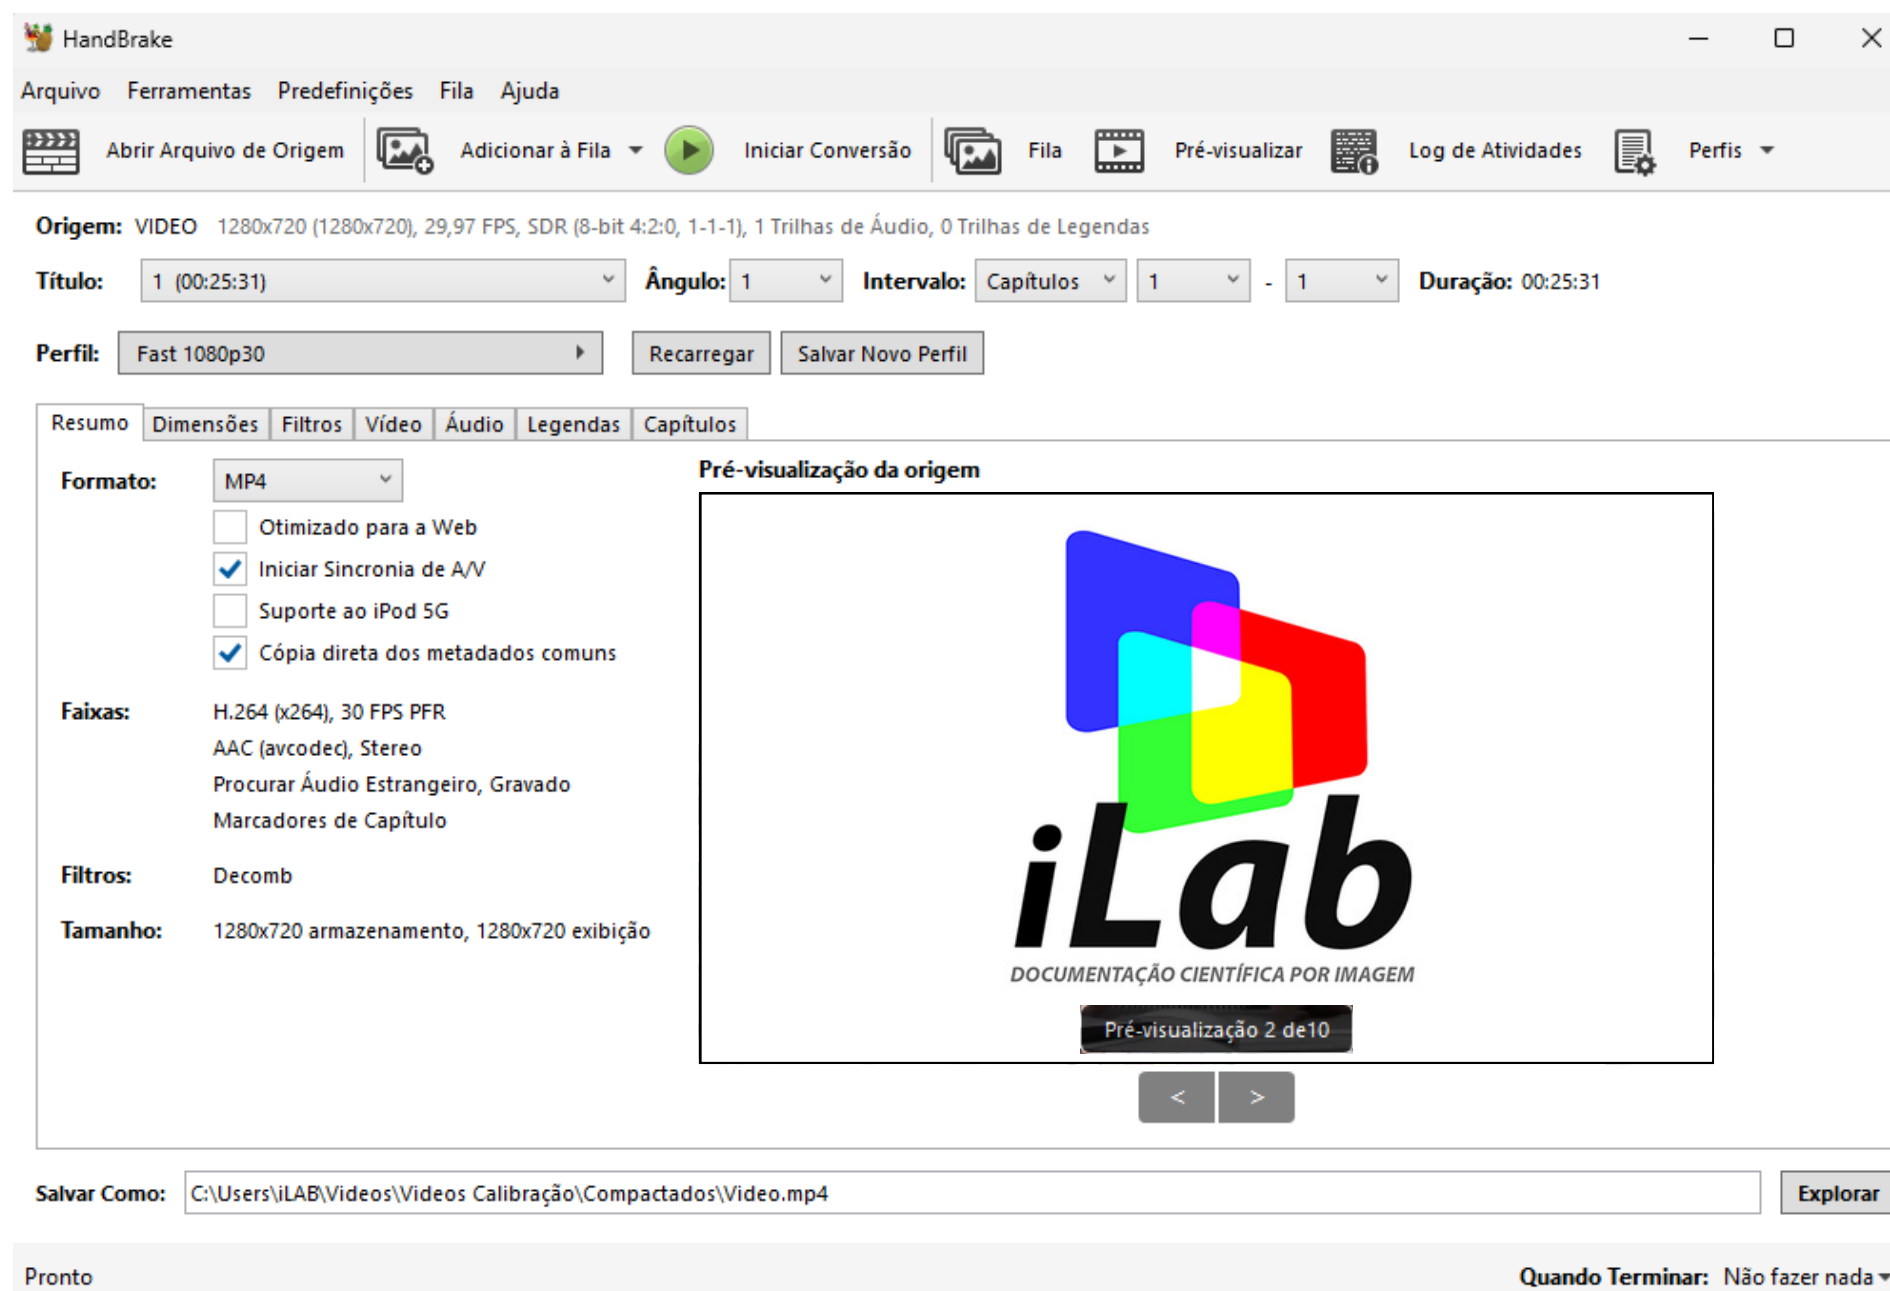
HandBrake

Arquivo Ferramentas Predefinições Fila Ajuda

Abrir Arquivo de Origem Adicionar à Fila Iniciar Conversão Fila Pré-visualizar Log de Atividades Perfis

Origem: VIDEO 1280x720 (1280x720), 29,97 FPS, SDR (8-bit 4:2:0, 1-1-1), 1 Trilhas de Áudio, 0 Trilhas de Legendas

Título: 1 (00:25:31) Ângulo: 1 Intervalo: Capítulos 1 - 1 Duração: 00:25:31

Perfil: Fast 1080p30 Recarregar Salvar Novo Perfil

Resumo Dimensões Filtros Vídeo Áudio Legendas Capítulos

Formato: MP4

Otimizado para a Web

Iniciar Sincronia de A/V

Suporte ao iPod 5G

Cópia direta dos metadados comuns

Faixas: H.264 (x264), 30 FPS PFR
AAC (avcodec), Stereo
Procurar Áudio Estrangeiro, Gravado
Marcadores de Capítulo

Filtros: Decomb

Tamanho: 1280x720 armazenamento, 1280x720 exibição

Pré-visualização da origem

iLab
DOCUMENTAÇÃO CIENTÍFICA POR IMAGEM

Pré-visualização 2 de10

< >

Salvar Como: C:\Users\iLAB\Videos\Videos Calibração\Compactados\Video.mp4 Explorar

Pronto Quando Terminar: Não fazer nada